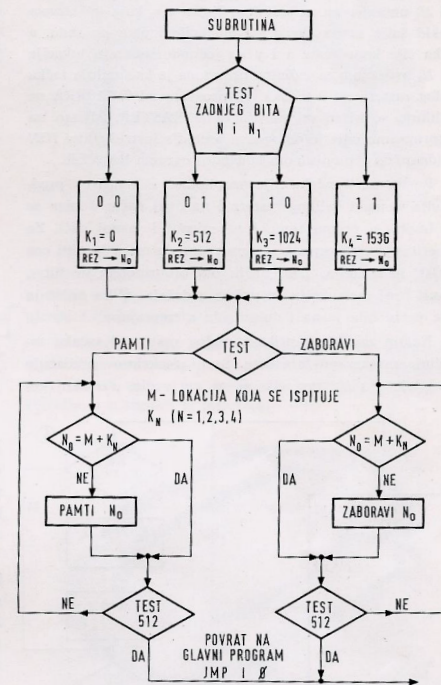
SUBRUTINA

TEST ZADNJEG BITA $N$ i $N_1$

0 0

$K_1 = 0$

REZ → $N_0$

0 1

$K_2 = 512$

REZ → $N_0$

1 0

$K_3 = 1024$

REZ → $N_0$

1 1

$K_4 = 1536$

REZ → $N_0$

PAMTI

TEST 1

ZABORAVI

M - LOKACIJA KOJA SE ISPITUJE

$K_N$ $(N = 1,2,3,4)$

$N_0 = M + K_N$

NE

DA

PAMTI $N_0$

$N_0 = M + K_N$

DA

NE

ZABORAVI $N_0$

NE

TEST 512

DA

POVRAT NA GLAVNI PROGRAM JMP I Ø

TEST 512

NE

DA